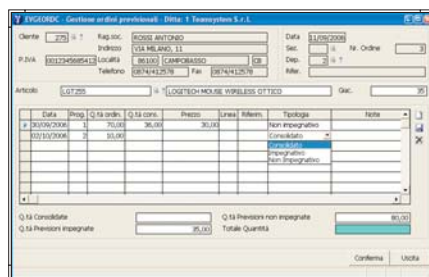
EVGEORDC - Gestione ordini previsionali - Ditta: 1 Teamsystem S.r.l.

Cliente 275 Rag.soc. ROSSI ANTONIO
Indirizzo VIA MILANO, 11
P.IVA 00123456854S Località 86100 CAMPOBASSO CB
Telefono 0874/412578 Fax 0874/412578

Data 11/09/2006
Sez. Nr. Ordine 3
Dep. 0
Rifer.

Articolo LGT255 LOGITECH MOUSE WIRELESS OTTICO Giac. 35

| | Data | Prog. | Q.tà ordin. | Q.tà cons. | Prezzo | Linea | Riferim. | Tipologia | Note |
|---|---|---|---|---|---|---|---|---|---|
| » | 30/09/2006 | 1 | 70,00 | 36,00 | 30,00 | | | Non impegnativo | |
| | 02/10/2006 | 2 | 10,00 | | | | | Consolidato | |
| | | | | | | | | Consolidato | |
| | | | | | | | | Impegnativo | |
| | | | | | | | | Non Impegnativo | |

Q.tà Consolidate
Q.tà Previsioni impegnate 35,00
Q.tà Previsioni non impegnate 80,00
Totale Quantità

Conferma Uscita